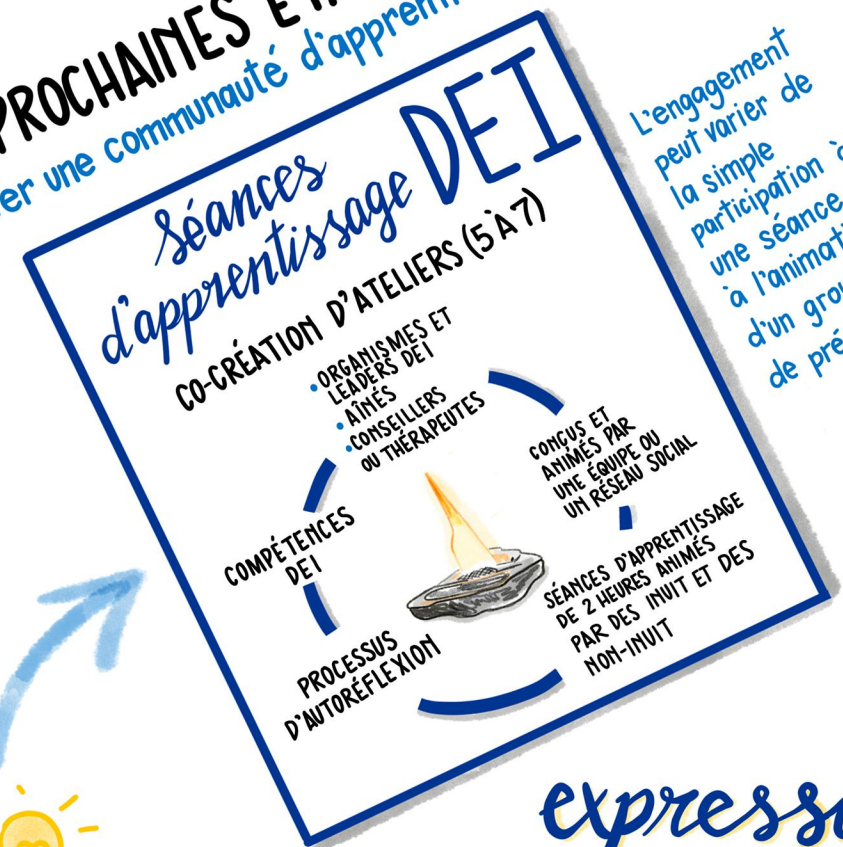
PROCHAINES ÉT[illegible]

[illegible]er une communauté d'apprent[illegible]

Séances d'apprentissage DEI

CO-CRÉATION D'ATELIERS (5 À 7)

• ORGANISMES ET LEADERS DEI
• AÎNÉS
• CONSEILLERS OU THÉRAPEUTES

CONÇUS ET ANIMÉS PAR UNE ÉQUIPE OU UN RÉSEAU SOCIAL

SÉANCES D'APPRENTISSAGE DE 2 HEURES ANIMÉS PAR DES INUIT ET DES NON-INUIT

PROCESSUS D'AUTORÉFLEXION

COMPÉTENCES DEI

L'engagement peut varier de la simple participation à une séance à l'animati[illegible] d'un grou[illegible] de pré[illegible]

express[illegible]